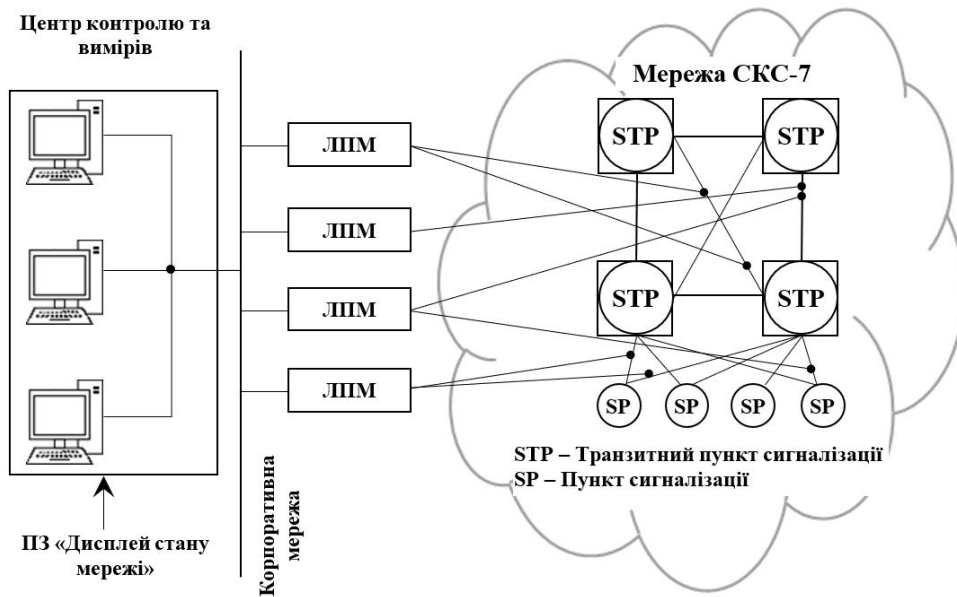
Центр контролю та вимірів

Мережа СКС-7

STP

STP

STP

STP

ЛПМ

ЛПМ

ЛПМ

ЛПМ

SP

SP

SP

SP

STP – Транзитний пункт сигналізації
SP – Пункт сигналізації

ПЗ «Дисплей стану мережі»

Корпоративна мережа